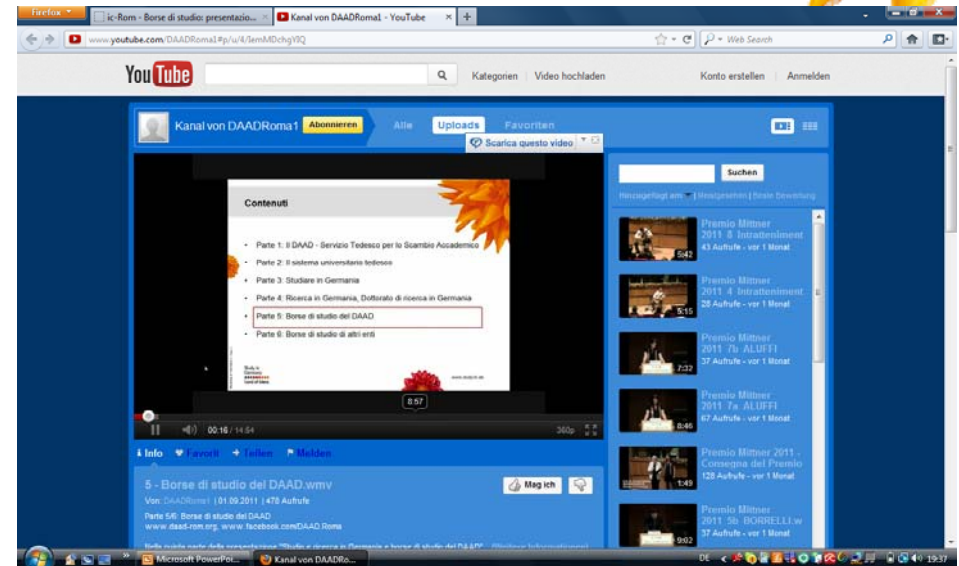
Firefox
ic-Rom - Borse di studio: presentazio...
Kanal von DAADRoma1 - YouTube
www.youtube.com/DAADRoma1#p/u/4/lemMDchgYIQ
Web Search

YouTube
Kategorien | Video hochladen
Konto erstellen | Anmelden

Kanal von DAADRoma1 Abonnieren
Alle Uploads Favoriten
Scarica questo video

Contenuti

- Parte 1: Il DAAD - Servizio Tedesco per lo Scambio Accademico
- Parte 2: Il sistema universitario tedesco
- Parte 3: Studiare in Germania
- Parte 4: Ricerca in Germania, Dottorato di ricerca in Germania
- Parte 5: Borse di studio del DAAD
- Parte 6: Borse di studio di altri enti

Study in Germany Land of Ideas
www.study-in.de

8:57
00:16 / 14:54
360p

Info Favorit Teilen Melden

5 - Borse di studio del DAAD.wmv
Von: DAADRoma1 | 01.09.2011 | 478 Aufrufe
Parte 5/6: Borse di studio del DAAD
www.daad-rom.org, www.facebook.com/DAAD.Roma
Nella quinta parte della presentazione "Studio e ricerca in Germania e borse di studio del DAAD" ... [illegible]

Mag ich

Suchen
Hinzugefügt am | Meistgesehen | Beste Bewertung

Premio Mittner 2011 8 Intrattenimento
43 Aufrufe - vor 1 Monat
5:42

Premio Mittner 2011 4 Intrattenimento
28 Aufrufe - vor 1 Monat
5:15

Premio Mittner 2011 7b ALUFFI
37 Aufrufe - vor 1 Monat
7:32

Premio Mittner 2011 7a ALUFFI
67 Aufrufe - vor 1 Monat
8:46

Premio Mittner 2011 - Consegna del Premio
128 Aufrufe - vor 1 Monat
1:49

Premio Mittner 2011 5b BORRELLI.w
37 Aufrufe - vor 1 Monat
9:02

Microsoft PowerPoi...
Kanal von DAADRo...
DE 19:37